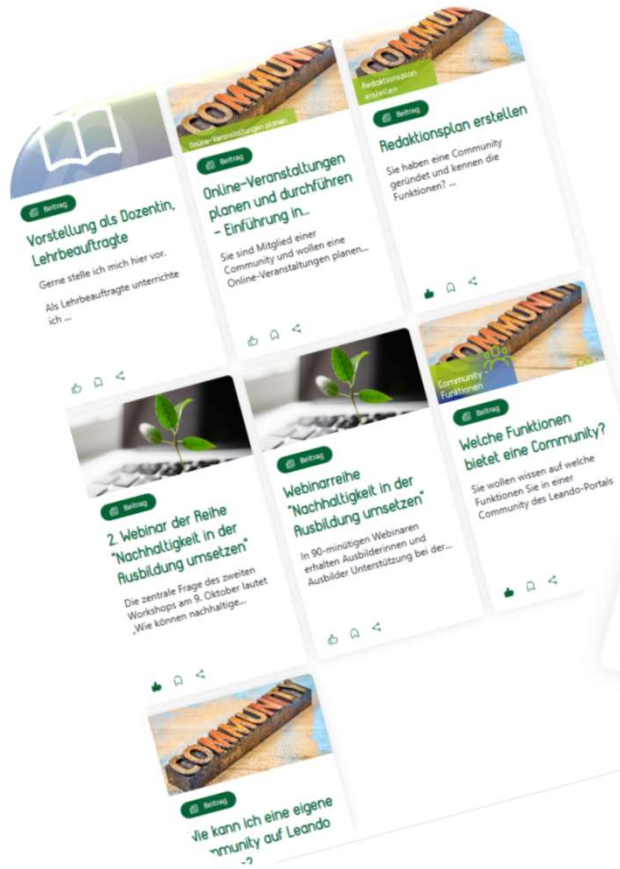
Beitrag

Vorstellung als Dozentin, Lehrbeauftragte

Gerne stelle ich mich hier vor.

Als Lehrbeauftragte unterrichte ich ...

Online-Veranstaltungen planen

Beitrag

Online-Veranstaltungen planen und durchführen - Einführung in...

Sie sind Mitglied einer Community und wollen eine Online-Veranstaltungen planen...

Redaktionsplan erstellen

Beitrag

Redaktionsplan erstellen

Sie haben eine Community gegründet und kennen die Funktionen? ...

Beitrag

2. Webinar der Reihe "Nachhaltigkeit in der Ausbildung umsetzen"

Die zentrale Frage des zweiten Workshops am 9. Oktober lautet „Wie können nachhaltige...

Beitrag

Webinarreihe "Nachhaltigkeit in der Ausbildung umsetzen"

In 90-minütigen Webinaren erhalten Ausbilderinnen und Ausbilder Unterstützung bei der...

Community Funktionen

Beitrag

Welche Funktionen bietet eine Community?

Sie wollen wissen auf welche Funktionen Sie in einer Community des Leando-Portals ...

Beitrag

Wie kann ich eine eigene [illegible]mmunity auf Leando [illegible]